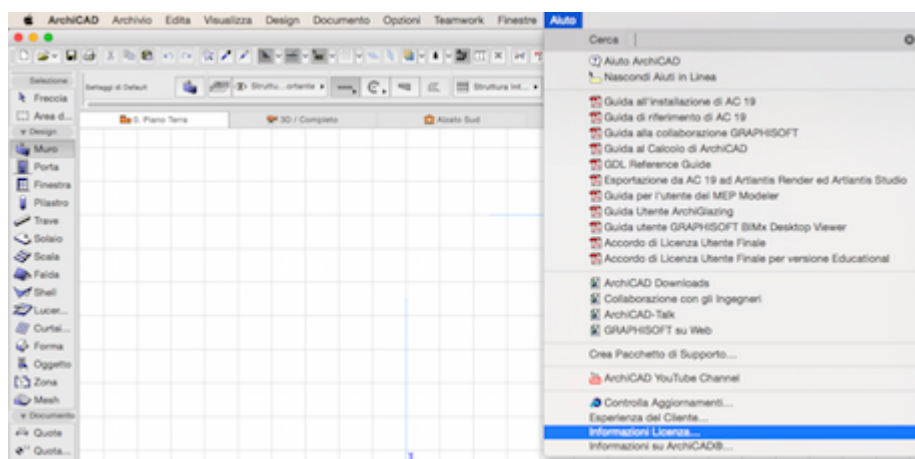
ArchiCAD Archivio Edita Visualizza Design Documento Opzioni Teamwork Finestre Aiuto

Selezione
Freccia
Area d...
Design
Muro
Porta
Finestra
Pilastro
Trave
Solaio
Scala
Falda
Shell
Lucer...
Curtai...
Forma
Oggetto
Zona
Mesh
Documento
Quote
Quota...

Settaggi di Default
Struttu...ortante
Struttura Int...

0. Piano Terra
3D / Completo
Alzato Sud

Cerca

Aiuto ArchiCAD
Nascondi Aiuti in Linea

Guida all'installazione di AC 19
Guida di riferimento di AC 19
Guida alla collaborazione GRAPHISOFT
Guida al Calcolo di ArchiCAD
GDL Reference Guide
Esportazione da AC 19 ad Artlantis Render ed Artlantis Studio
Guida per l'utente del MEP Modeler
Guida Utente ArchiGlazing
Guida utente GRAPHISOFT BIMx Desktop Viewer
Accordo di Licenza Utente Finale
Accordo di Licenza Utente Finale per versione Educational

ArchiCAD Downloads
Collaborazione con gli Ingegneri
ArchiCAD-Talk
GRAPHISOFT su Web

Crea Pacchetto di Supporto...

ArchiCAD YouTube Channel

Controlla Aggiornamenti...
Esperienza del Cliente...
Informazioni Licenza...
Informazioni su ArchiCAD®...